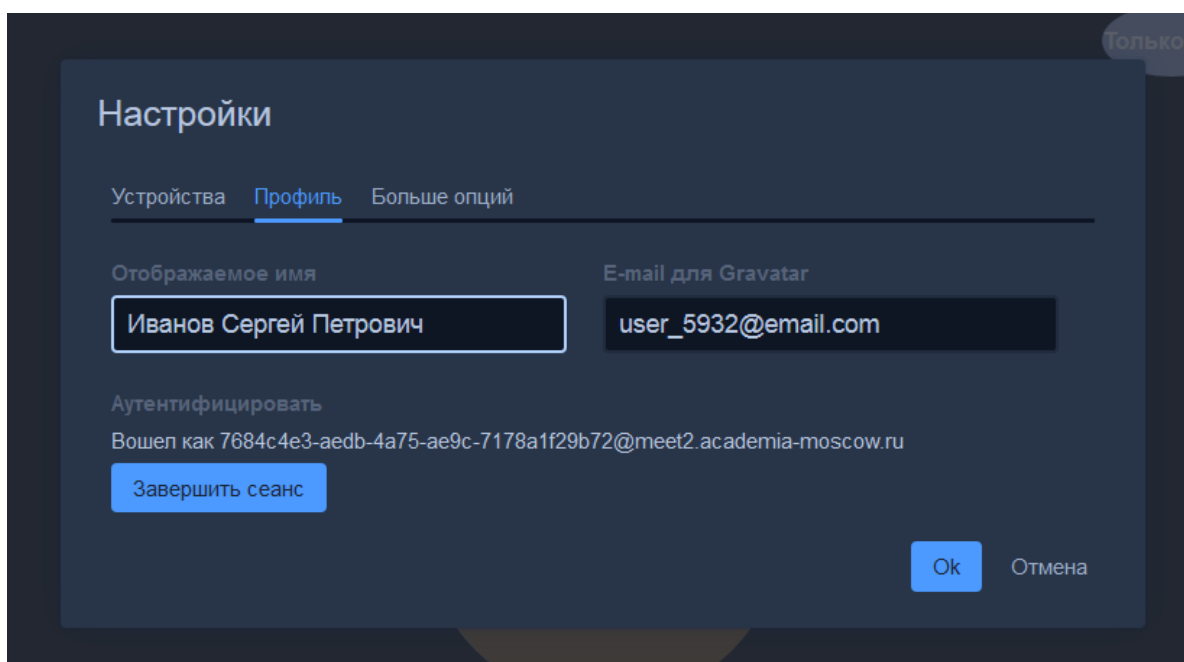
Только

Настройки

Устройства Профиль Больше опций

Отображаемое имя

Иванов Сергей Петрович

E-mail для Gravatar

user_5932@email.com

Аутентифицировать

Вошел как 7684c4e3-aedb-4a75-ae9c-7178a1f29b72@meet2.academia-moscow.ru

Завершить сеанс

Ok Отмена